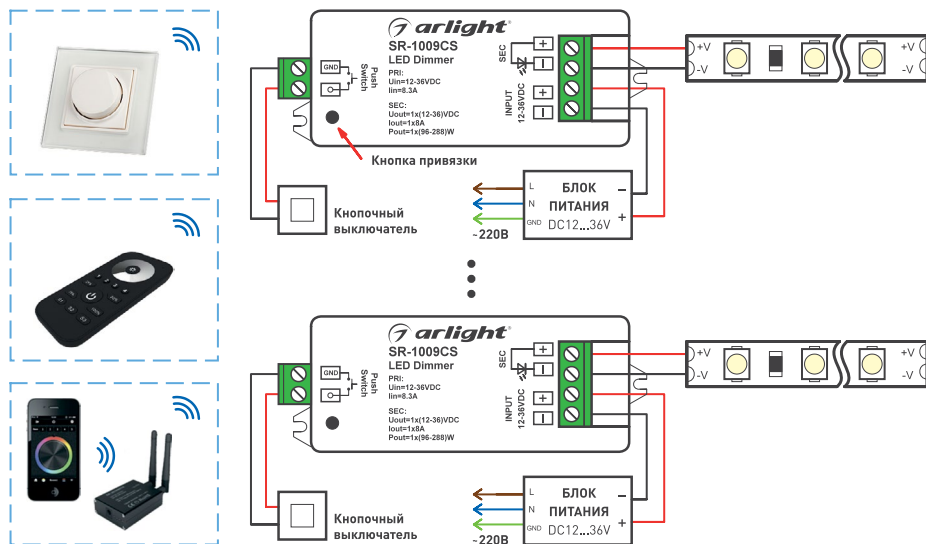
arlight®
SR-1009CS
LED Dimmer
PRI:
Uin=12-36VDC
Iin=8.3A
SEC:
Uout=1x(12-36)VDC
Iout=1x8A
Pout=1x(96-288)W

GND
Push Switch
SEC
INPUT 12-36VDC
+V
-V
+V
-V

Кнопка привязки

Кнопочный выключатель

L
N
GND
~220В
БЛОК ПИТАНИЯ
DC12...36V
–
+

arlight®
SR-1009CS
LED Dimmer
PRI:
Uin=12-36VDC
Iin=8.3A
SEC:
Uout=1x(12-36)VDC
Iout=1x8A
Pout=1x(96-288)W

GND
Push Switch
SEC
INPUT 12-36VDC
+V
-V
+V
-V

Кнопочный выключатель

L
N
GND
~220В
БЛОК ПИТАНИЯ
DC12...36V
–
+